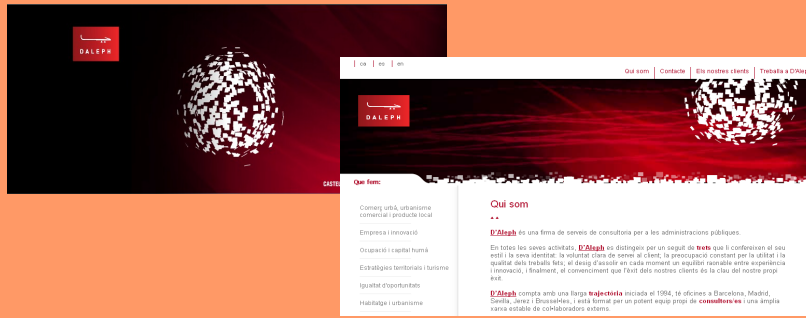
DALEPH

CASTE

ca | es | en

Qui som | Contacte | Els nostres clients | Treballa a D'Aleph

DALEPH

Que fem:

Comerç urbà, urbanisme comercial i producte local

Empresa i innovació

Ocupació i capital humà

Estratègies territorials i turisme

Igualtat d'oportunitats

Habitatge i urbanisme

Qui som

D'Aleph és una firma de serveis de consultoria per a les administracions públiques.

En totes les seves activitats, D'Aleph es distingeix per un seguit de trets que li confereixen el seu estil i la seva identitat: la voluntat clara de servei al client; la preocupació constant per la utilitat i la qualitat dels treballs fets; el desig d'assolir en cada moment un equilibri raonable entre experiència i innovació; i, finalment, el convenciment que l'èxit dels nostres clients és la clau del nostre propi èxit.

D'Aleph compta amb una llarga trajectòria iniciada el 1994, té oficines a Barcelona, Madrid, Sevilla, Jerez i Brussel·les, i està format per un potent equip propi de consultors/es i una àmplia xarxa estable de col·laboradors externs.